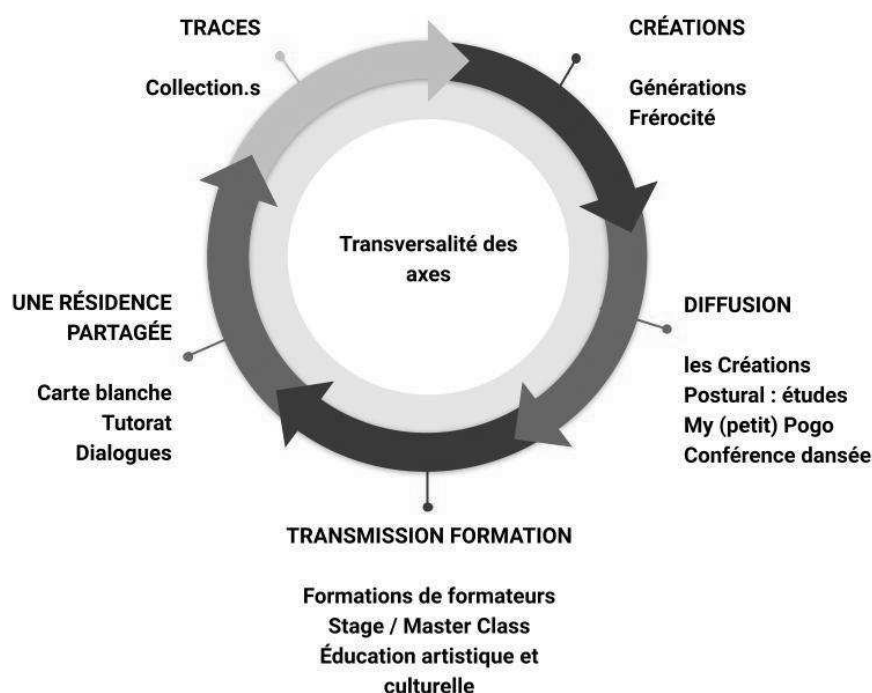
TRACES

Collection.s

CRÉATIONS

Générations
Frérocité

Transversalité des axes

UNE RÉSIDENCE PARTAGÉE

Carte blanche
Tutorat
Dialogues

DIFFUSION

les Créations
Postural : études
My (petit) Pogo
Conférence dansée

TRANSMISSION FORMATION

Formations de formateurs
Stage / Master Class
Éducation artistique et culturelle